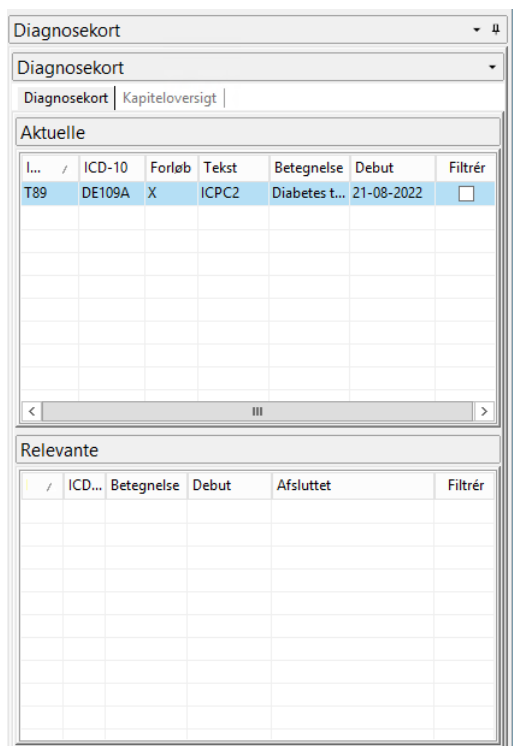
Diagnosekort

Diagnosekort

Diagnosekort | Kapiteloversigt

Aktuelle

| I... | ICD-10 | Forløb | Tekst | Betegnelse | Debut | Filtrér |
|---|---|---|---|---|---|---|
| T89 | DE109A | X | ICPC2 | Diabetes t... | 21-08-2022 | ☐ |

Relevante

| | ICD... | Betegnelse | Debut | Afsluttet | Filtrér |
|---|---|---|---|---|---|